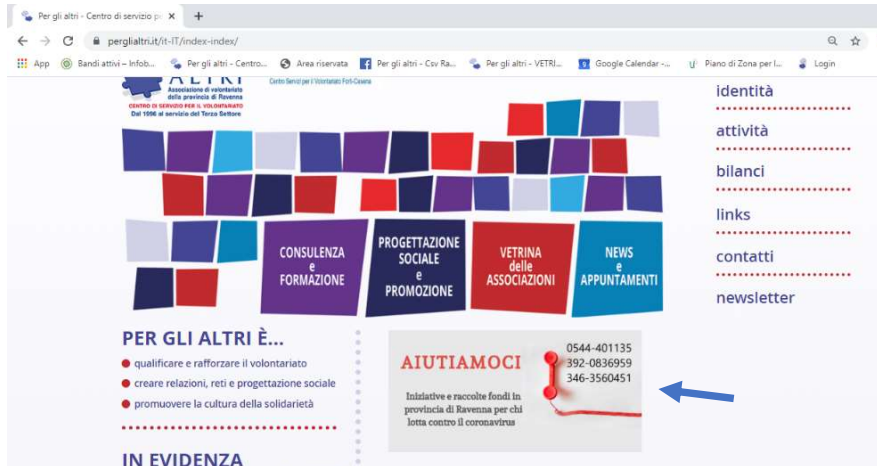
Per gli altri - Centro di servizio p ×

perglialtri.it/it-IT/index-index/

App Bandi attivi - Infob... Per gli altri - Centro... Area riservata Per gli altri - Csv Rav... Per gli altri - VETRI... Google Calendar -... Piano di Zona per l... Login

ALTRI
Associazione di volontariato della provincia di Ravenna
CENTRO DI SERVIZIO PER IL VOLONTARIATO
Dal 1996 al servizio del Terzo Settore

Centro Servizi per il Volontariato Forlì-Cesena

identità
attività
bilanci
links
contatti
newsletter

CONSULENZA e FORMAZIONE

PROGETTAZIONE SOCIALE e PROMOZIONE

VETRINA delle ASSOCIAZIONI

NEWS e APPUNTAMENTI

PER GLI ALTRI È...

qualificare e rafforzare il volontariato

creare relazioni, reti e progettazione sociale

promuovere la cultura della solidarietà

IN EVIDENZA

AIUTIAMOCI
0544-401135
392-0836959
346-3560451

Iniziative e raccolte fondi in provincia di Ravenna per chi lotta contro il coronavirus